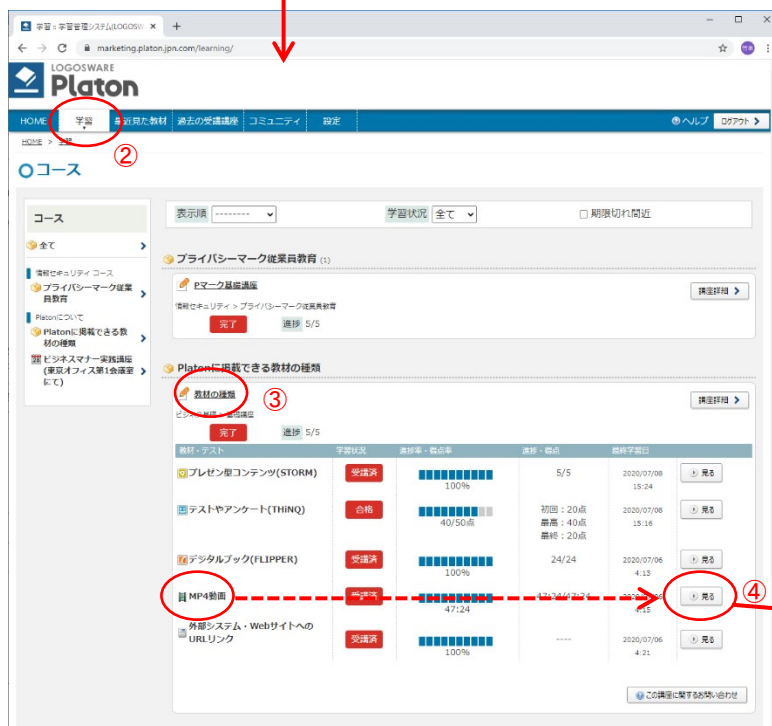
学習 :: 学習管理システム(LOGOSW ×

marketing.platon.jpn.com/learning/

LOGOSWARE
Platon

HOME 学習 最近見た教材 過去の受講講座 コミュニティ 設定 ヘルプ ログアウト

②

HOME > 学習

コース

コース

全て

情報セキュリティ コース
プライバシーマーク従業員教育

Platonについて
Platonに掲載できる教材の種類

ビジネスマナー実践講座(東京オフィス第1会議室にて)

表示順 --------- 学習状況 全て 期限切れ間近

プライバシーマーク従業員教育 (1)

Pマーク基礎講座
情報セキュリティ > プライバシーマーク従業員教育
完了 進捗 5/5
講座詳細

Platonに掲載できる教材の種類

教材の種類 ③
ビジネス基礎 > 基礎講座
完了 進捗 5/5
講座詳細

| 教材・テスト | 学習状況 | 進捗率・得点率 | 進捗・得点 | 最終学習日 | |
|---|---|---|---|---|---|
| プレゼン型コンテンツ(STORM) | 受講済 | 100% | 5/5 | 2020/07/08 15:24 | 見る |
| テストやアンケート(THiNQ) | 合格 | 40/50点 | 初回:20点 最高:40点 最終:20点 | 2020/07/08 15:16 | 見る |
| デジタルブック(FLIPPER) | 受講済 | 100% | 24/24 | 2020/07/06 4:13 | 見る |
| MP4動画 | 受講済 | 47:24 | 47:24/47:24 | 2020/07/06 4:15 | 見る |
| 外部システム・WebサイトへのURLリンク | 受講済 | 100% | ---- | 2020/07/06 4:21 | 見る |

④

この講座に関するお問い合わせ